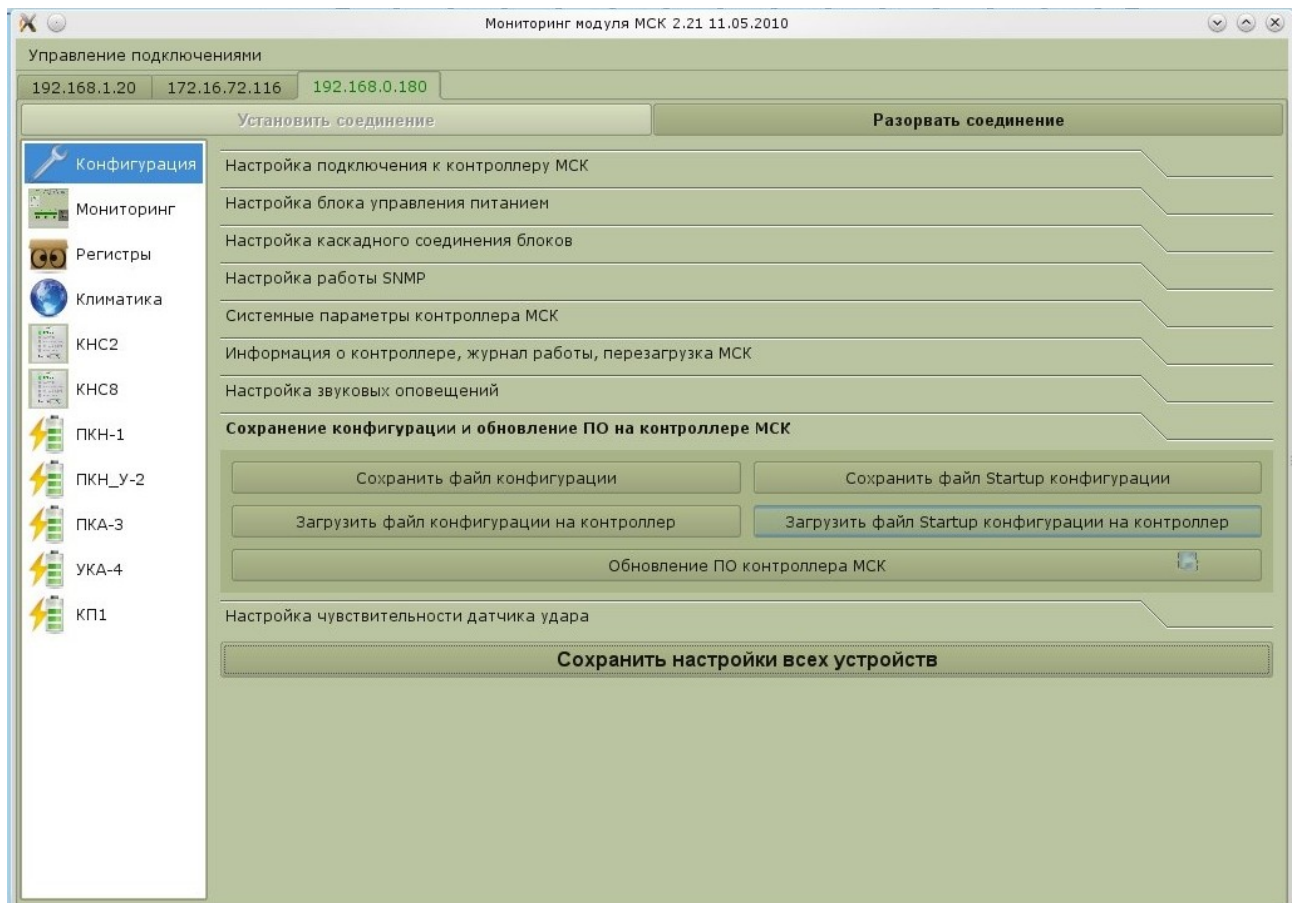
Мониторинг модуля МСК 2.21 11.05.2010

Управление подключениями

192.168.1.20 | 172.16.72.116 | 192.168.0.180

Установить соединение | Разорвать соединение

Конфигурация
Мониторинг
Регистры
Климатика
КНС2
КНС8
ПКН-1
ПКН_У-2
ПКА-3
УКА-4
КП1

Настройка подключения к контроллеру МСК
Настройка блока управления питанием
Настройка каскадного соединения блоков
Настройка работы SNMP
Системные параметры контроллера МСК
Информация о контроллере, журнал работы, перезагрузка МСК
Настройка звуковых оповещений
Сохранение конфигурации и обновление ПО на контроллере МСК

Сохранить файл конфигурации
Сохранить файл Startup конфигурации
Загрузить файл конфигурации на контроллер
Загрузить файл Startup конфигурации на контроллер
Обновление ПО контроллера МСК

Настройка чувствительности датчика удара

Сохранить настройки всех устройств